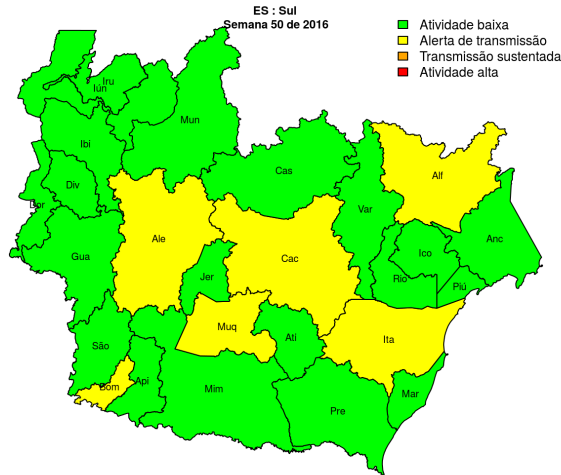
ES : Sul
Semana 50 de 2016

Atividade baixa
Alerta de transmissão
Transmissão sustentada
Atividade alta

Iru
Iún
Mun
Ibi
Cas
Alf
Div
Dor
Var
Ale
Anc
Cac
Ico
Gua
Jer
Rio
Piú
Muq
Ita
São
Atí
Bom
Api
Mim
Mar
Pre